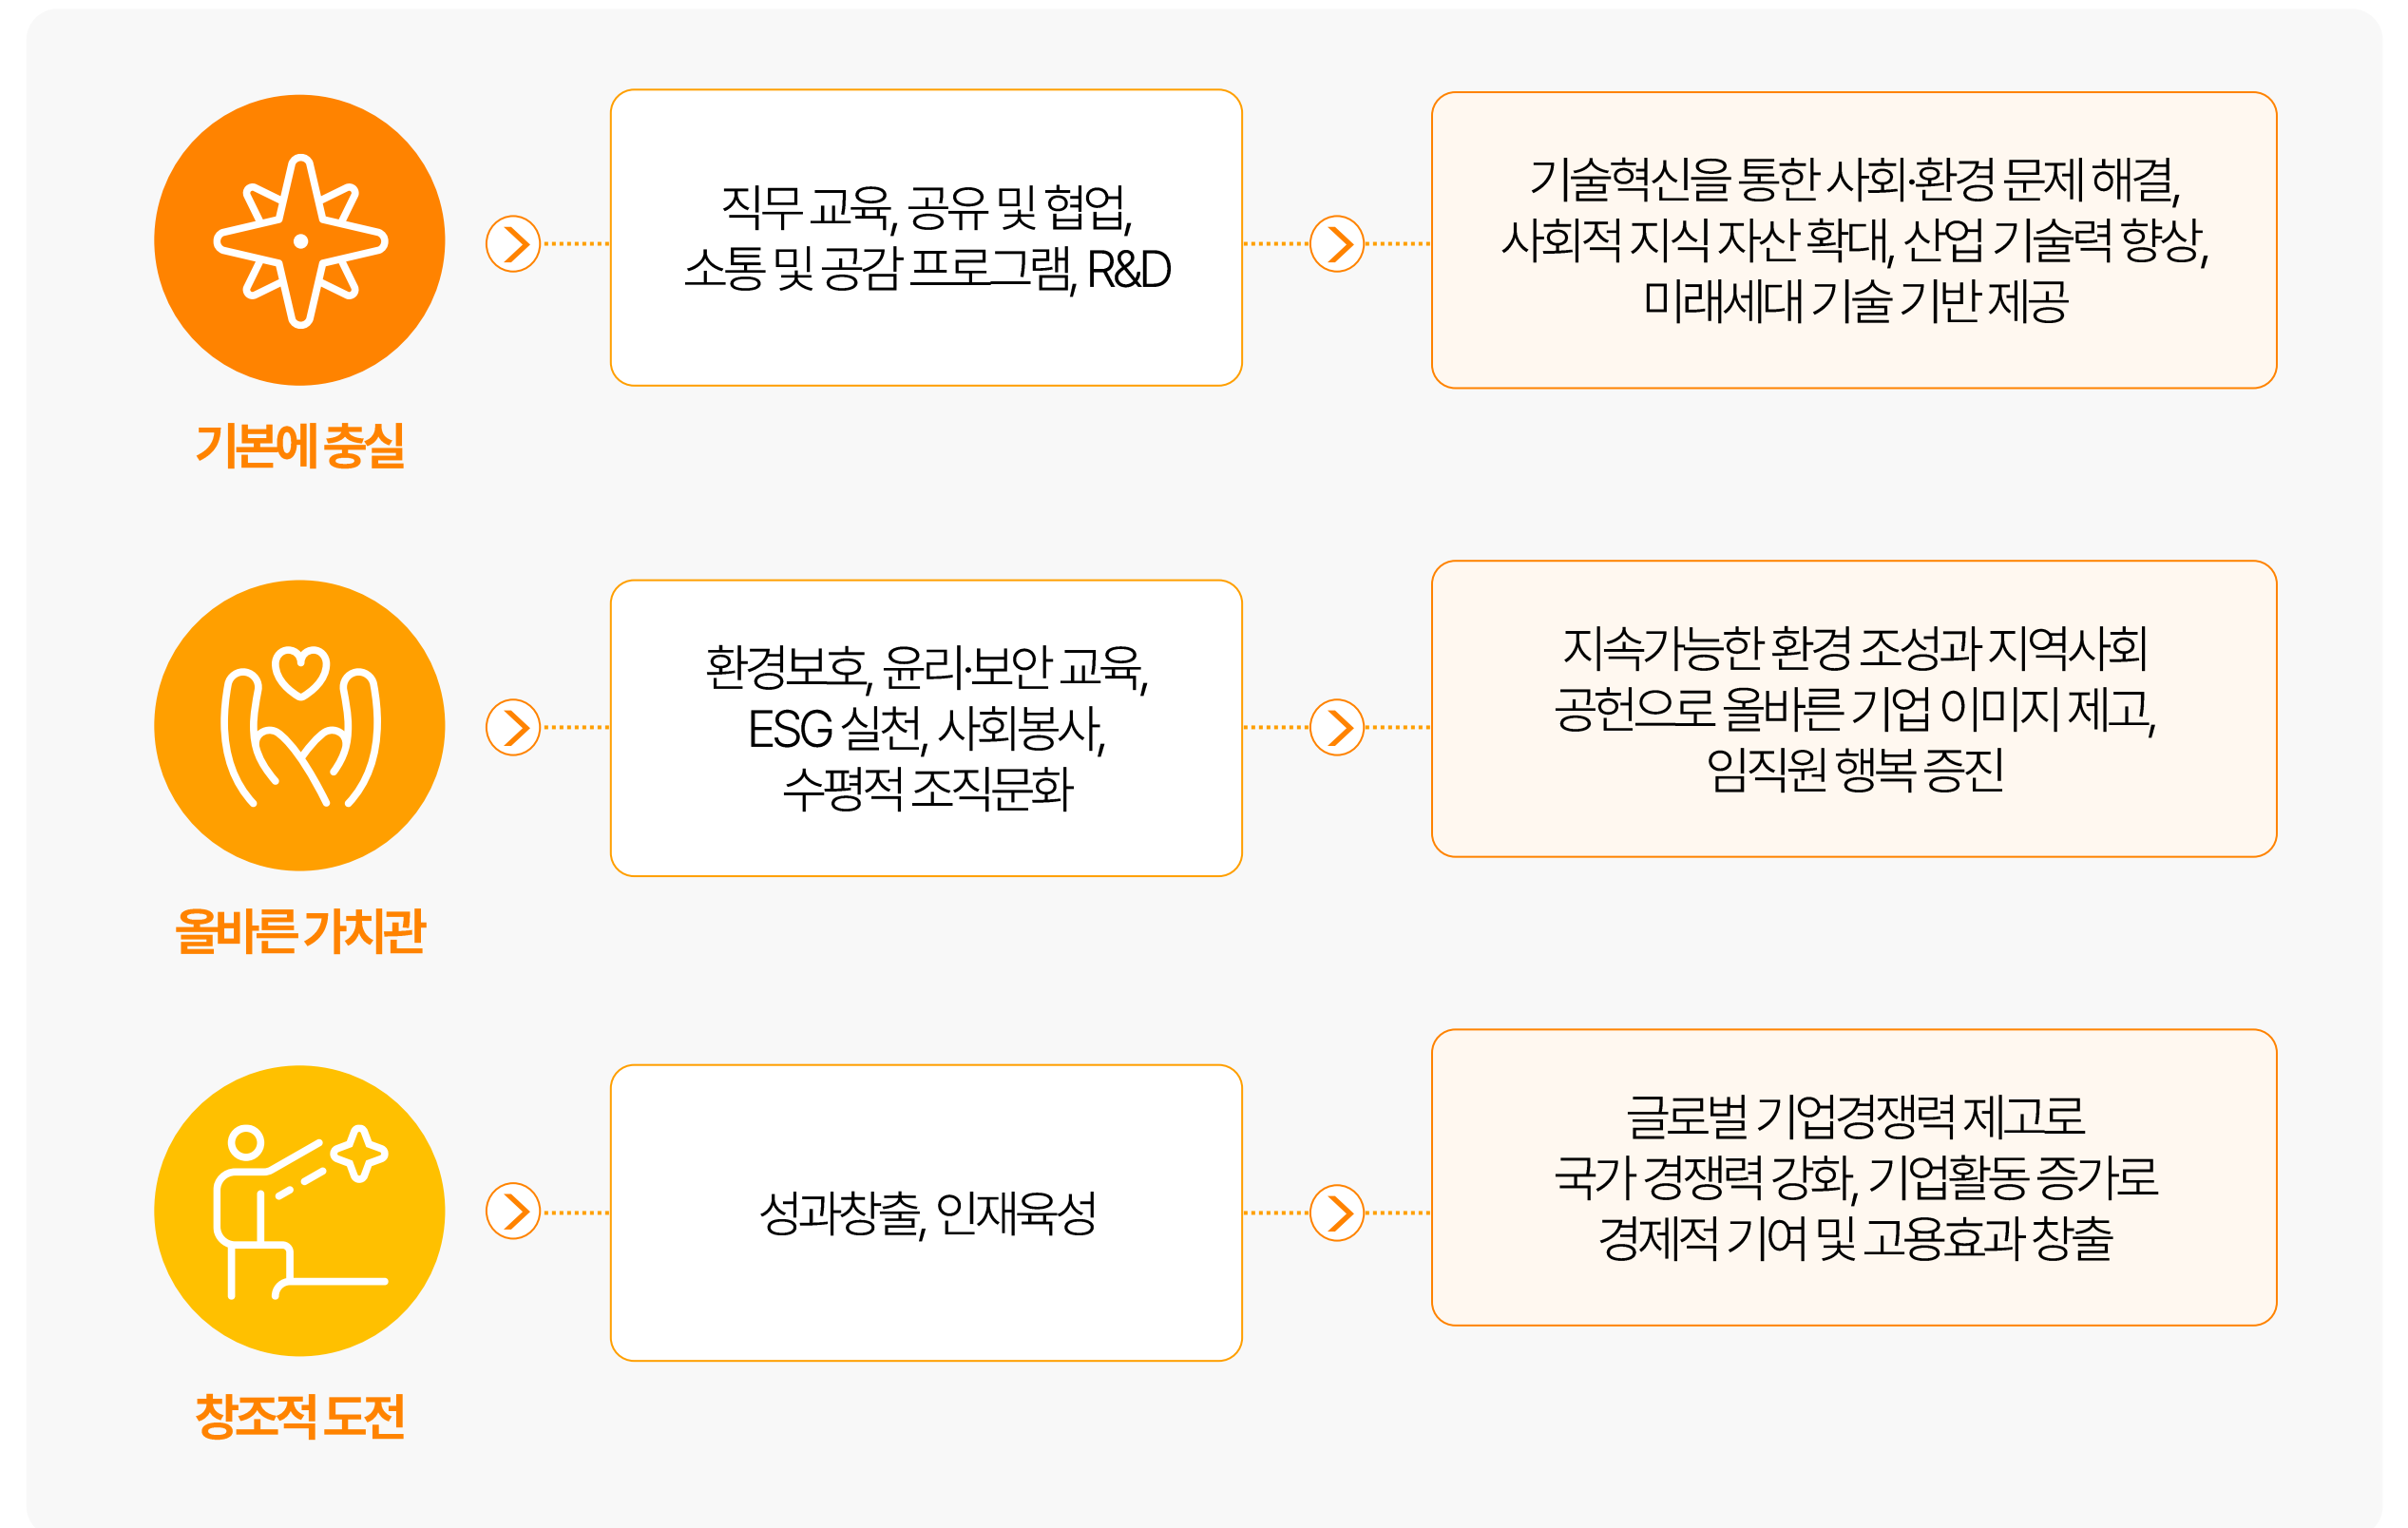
기본에 충실

직무 교육, 공유 및 협업, 소통 및 공감 프로그램, R&D

기술혁신을 통한 사회·환경 문제 해결, 사회적 지식 자산 확대, 산업 기술력 향상, 미래세대 기술 기반 제공

올바른 가치관

환경보호, 윤리·보안 교육, ESG 실천, 사회봉사, 수평적 조직문화

지속가능한 환경 조성과 지역사회 공헌으로 올바른 기업 이미지 제고, 임직원 행복 증진

창조적 도전

성과창출, 인재육성

글로벌 기업경쟁력 제고로 국가 경쟁력 강화, 기업활동 증가로 경제적 기여 및 고용효과 창출